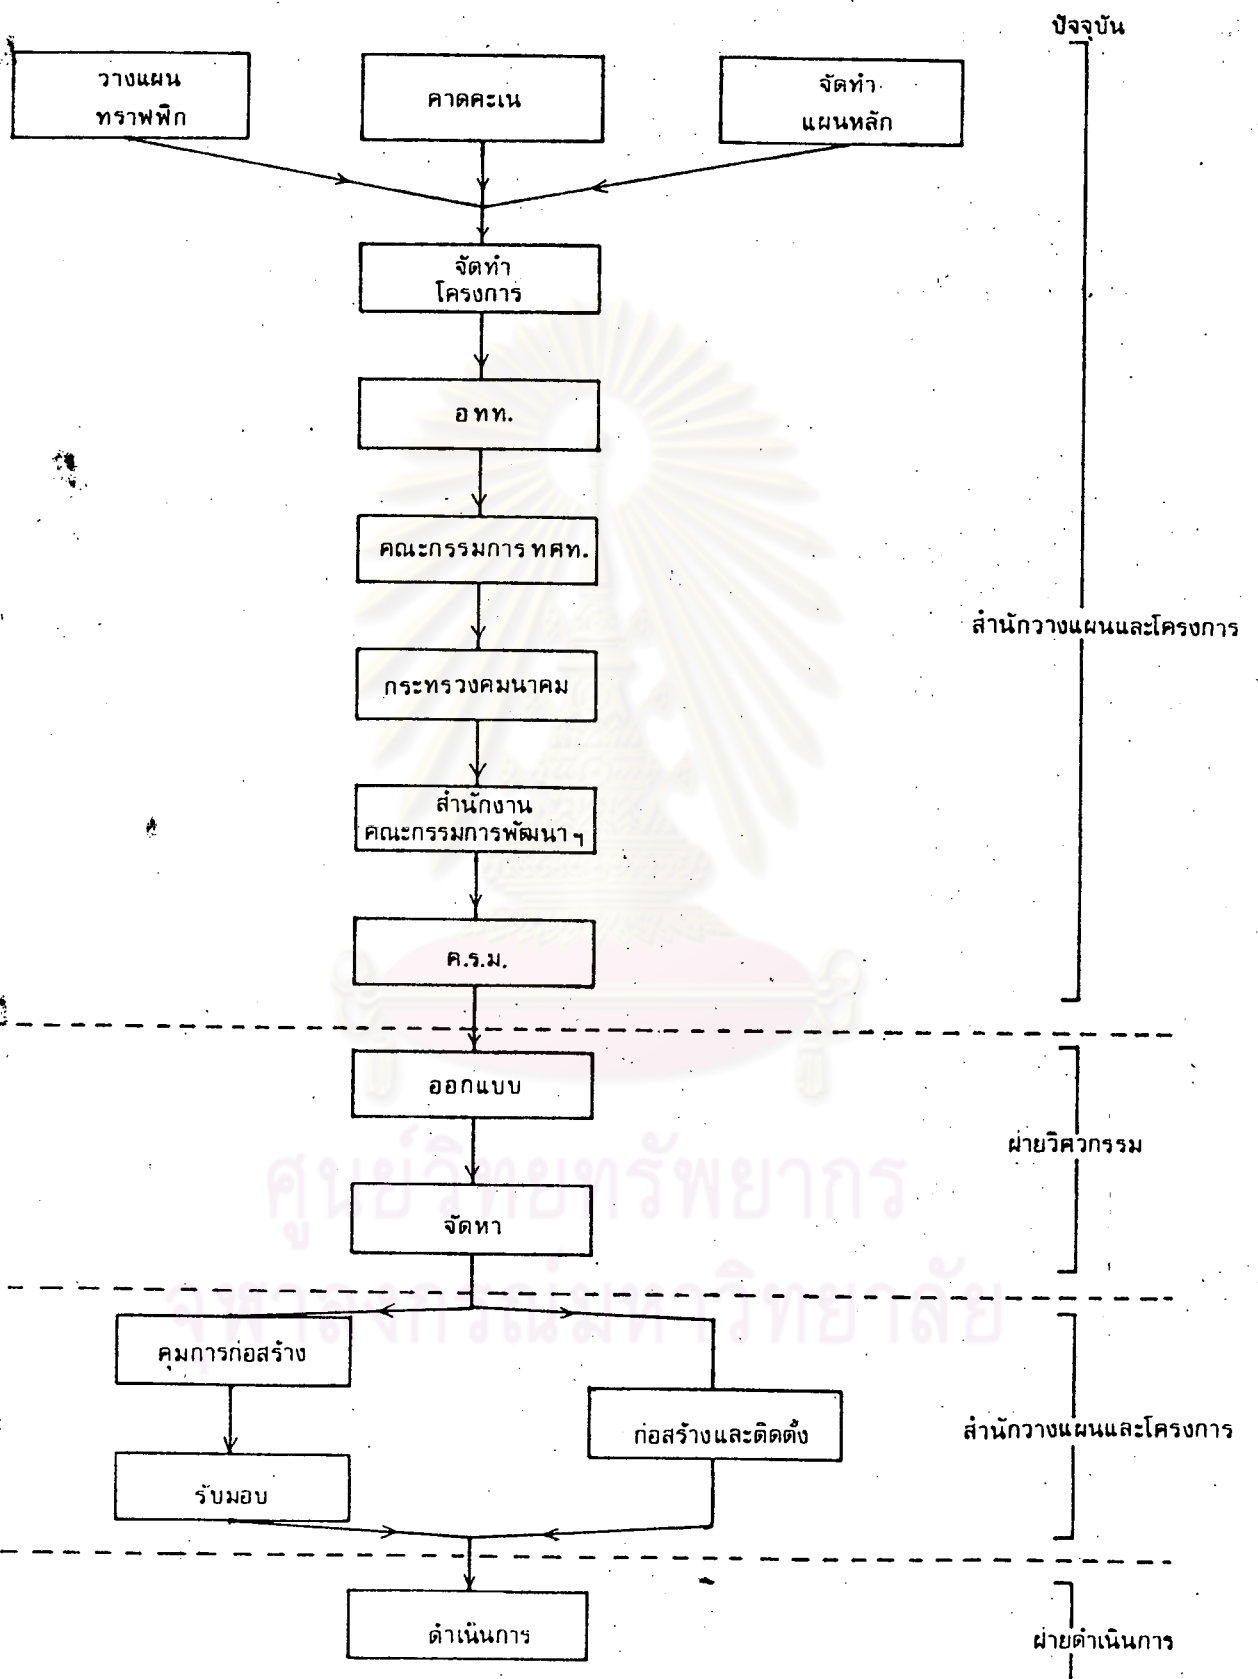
ปัจจุบัน

วางแผน ทราฟฟิก

คาดคะเน

จัดทำ แผนหลัก

จัดทำ โครงการ

อทท.

คณะกรรมการ ทศท.

กระทรวงคมนาคม

สำนักงาน คณะกรรมการพัฒนาฯ

ค.ร.ม.

สำนักวางแผนและโครงการ

ออกแบบ

จัดหา

ฝ่ายวิศวกรรม

คุมการก่อสร้าง

ก่อสร้างและติดตั้ง

รับมอบ

สำนักวางแผนและโครงการ

ดำเนินการ

ฝ่ายดำเนินการ

ศูนย์วิทยทรัพยากร
จุฬาลงกรณ์มหาวิทยาลัย